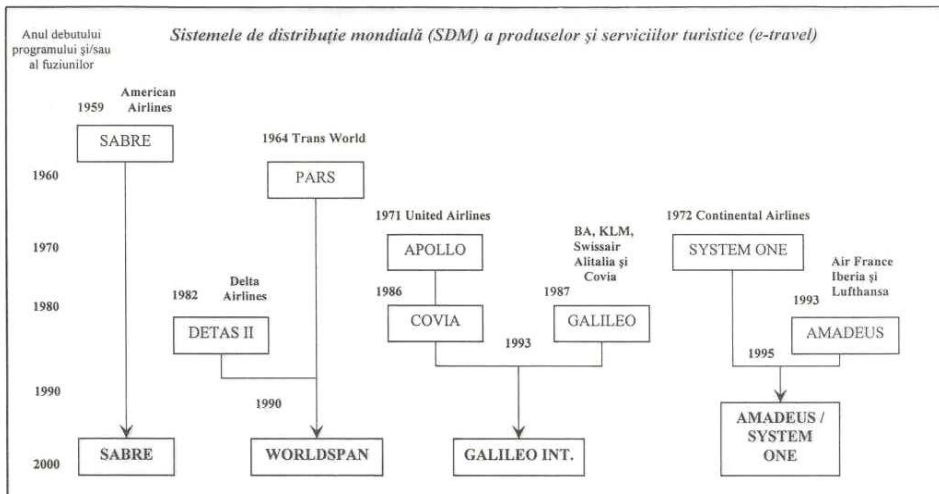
Anul debutului programului şi/sau al fuziunilor

Sistemele de distribuţie mondială (SDM) a produselor şi serviciilor turistice (e-travel)

1959 American Airlines

SABRE

1960

1970

1980

1990

2000

SABRE

1964 Trans World

PARS

1982 Delta Airlines

DETAS II

1990

WORLDSPAN

1971 United Airlines

APOLLO

1986

COVIA

BA, KLM, Swissair Alitalia şi Covia

1987

GALILEO

1993

GALILEO INT.

1972 Continental Airlines

SYSTEM ONE

Air France Iberia şi Lufthansa

1993

AMADEUS

1995

AMADEUS / SYSTEM ONE